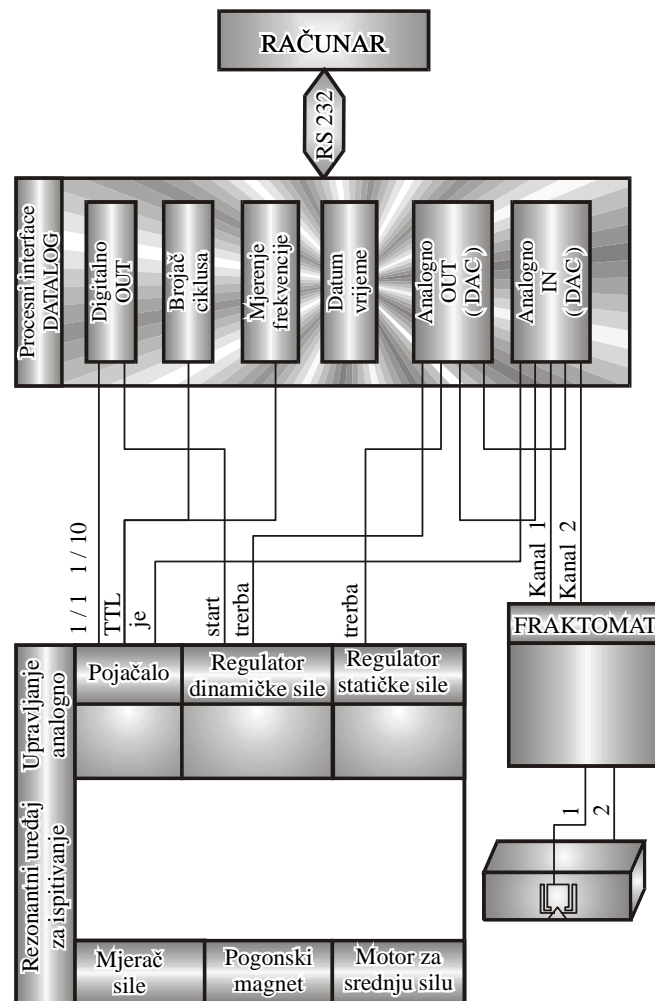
RAČUNAR

RS 232

Procesni interface DATALOG

Digitalno OUT

Brojač ciklusa

Mjerenje frekvencije

Datum vrijeme

Analogno OUT (DAC)

Analogno IN (DAC)

1 / 1 1 / 10

TTL

je

start

trerba

trerba

Kanal 1

Kanal 2

FRAKTOMAT

Upravljanje analogno

Pojačalo

Regulator dinamičke sile

Regulator statičke sile

Rezonantni uređaj za ispitivanje

Mjerač sile

Pogonski magnet

Motor za srednju silu

1

2